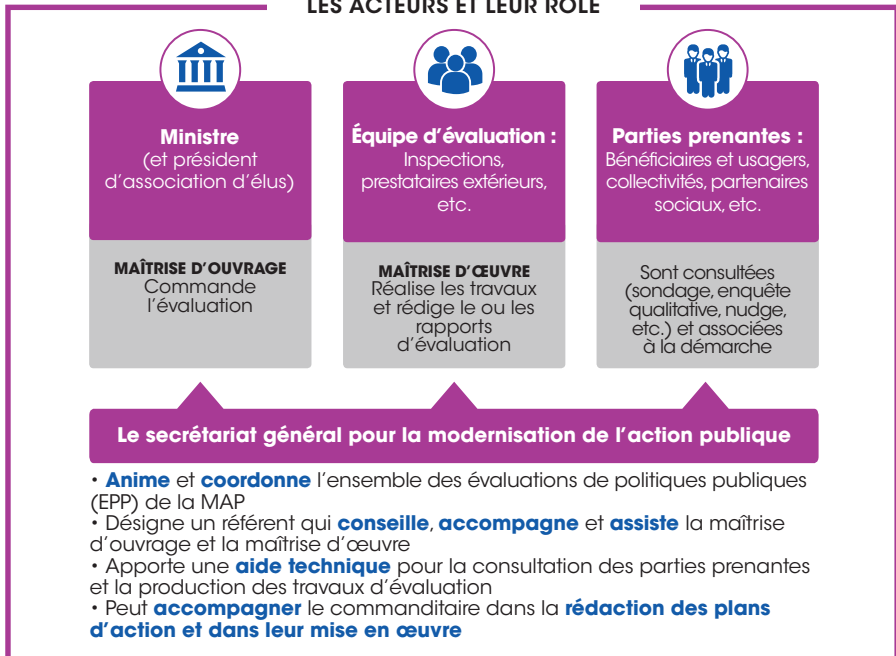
LES ACTEURS ET LEUR RÔLE

**Ministre**
(et président d'association d'élus)

MAÎTRISE D'OUVRAGE
Commande l'évaluation

**Équipe d'évaluation :**
Inspections, prestataires extérieurs, etc.

MAÎTRISE D'ŒUVRE
Réalise les travaux et rédige le ou les rapports d'évaluation

**Parties prenantes :**
Bénéficiaires et usagers, collectivités, partenaires sociaux, etc.

Sont consultées (sondage, enquête qualitative, nudge, etc.) et associées à la démarche

Le secrétariat général pour la modernisation de l'action publique

• Anime et coordonne l'ensemble des évaluations de politiques publiques (EPP) de la MAP
• Désigne un référent qui conseille, accompagne et assiste la maîtrise d'ouvrage et la maîtrise d'œuvre
• Apporte une aide technique pour la consultation des parties prenantes et la production des travaux d'évaluation
• Peut accompagner le commanditaire dans la rédaction des plans d'action et dans leur mise en œuvre